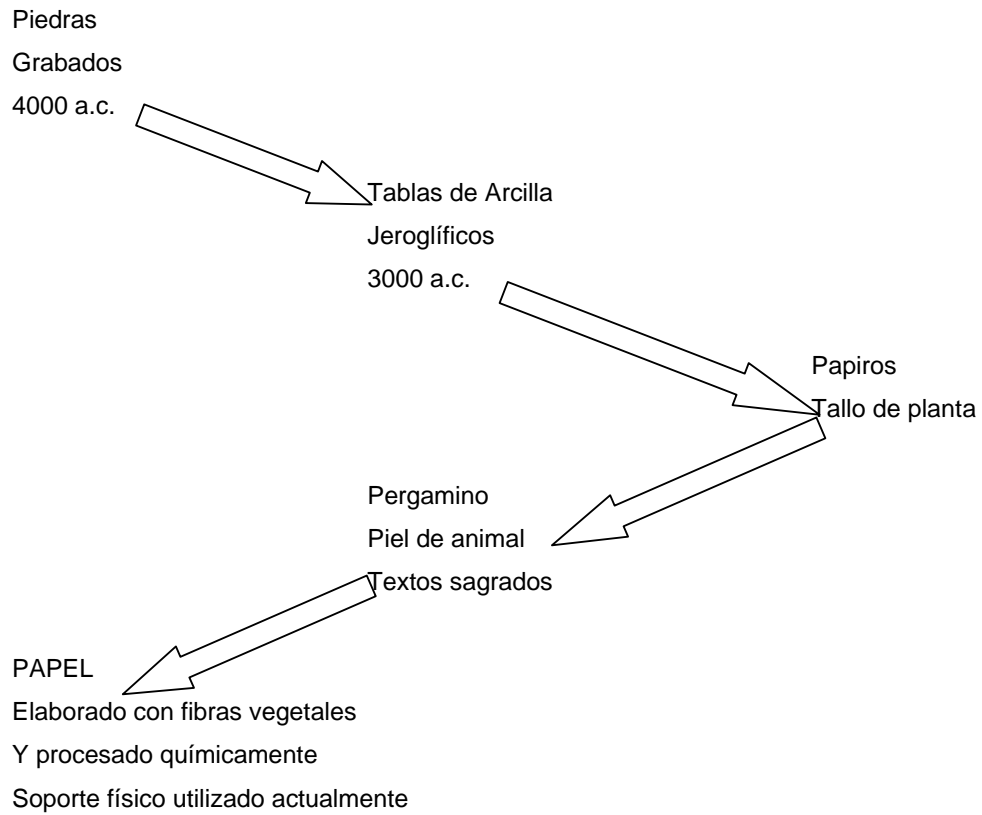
Piedras
Grabados
4000 a.c.

Tablas de Arcilla
Jeroglíficos
3000 a.c.

Papiros
Tallo de planta

Pergamino
Piel de animal
Textos sagrados

PAPEL
Elaborado con fibras vegetales
Y procesado químicamente
Soporte físico utilizado actualmente